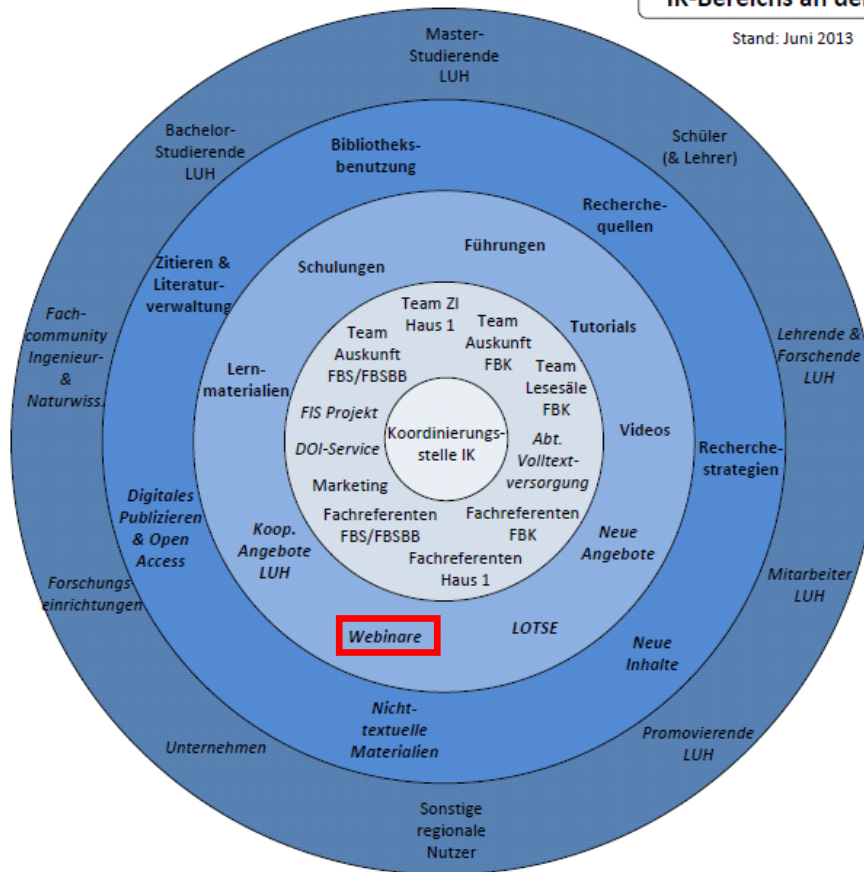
IK-Bereichs an de

Stand: Juni 2013

Master-Studierende LUH

Bachelor-Studierende LUH

Schüler (& Lehrer)

Fach-community Ingenieur- & Naturwiss.

Lehrende & Forschende LUH

Forschungseinrichtungen

Mitarbeiter LUH

Unternehmen

Promovierende LUH

Sonstige regionale Nutzer

Bibliotheks-benutzung

Recherche-quellen

Zitieren & Literatur-verwaltung

Recherche-strategien

Digitales Publizieren & Open Access

Neue Inhalte

Nicht-textuelle Materialien

Schulungen

Führungen

Tutorials

Lern-materialien

Videos

Koop. Angebote LUH

Neue Angebote

Webinare

LOTSE

Team ZI Haus 1

Team Auskunft FBS/FBSBB

Team Auskunft FBK

Team Lesesäle FBK

FIS Projekt

DOI-Service

Koordinierungs-stelle IK

Abt. Volltext-versorgung

Marketing

Fachreferenten FBS/FBSBB

Fachreferenten FBK

Fachreferenten Haus 1